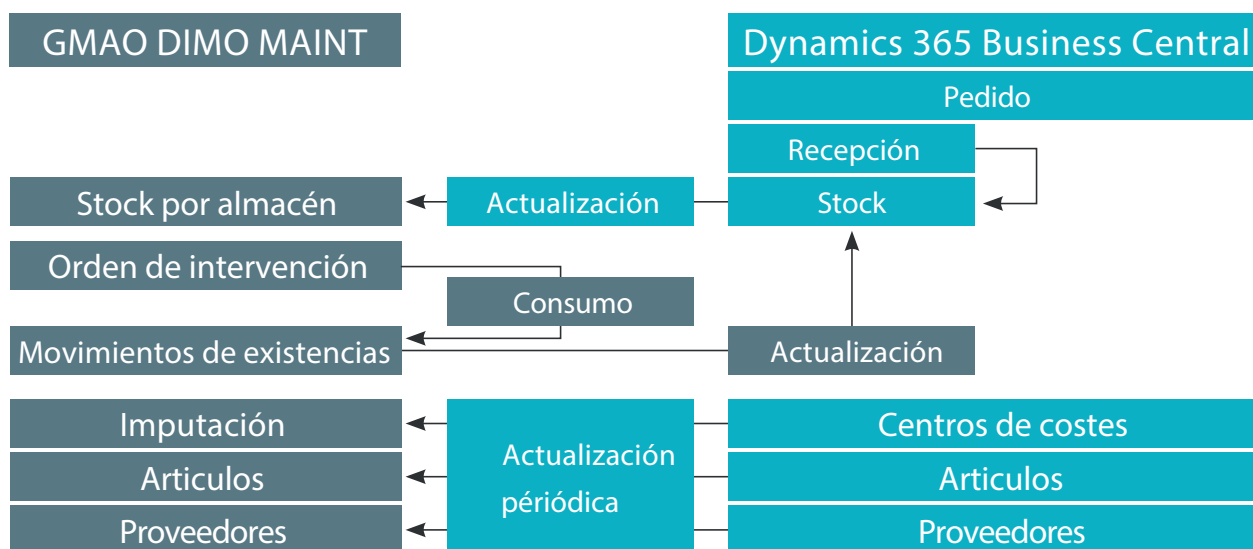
GMAO DIMO MAINT

Dynamics 365 Business Central

Pedido

Recepción

Stock por almacén

Actualización

Stock

Orden de intervención

Consumo

Movimientos de existencias

Actualización

Imputación

Articulos

Proveedores

Actualización périódica

Centros de costes

Articulos

Proveedores